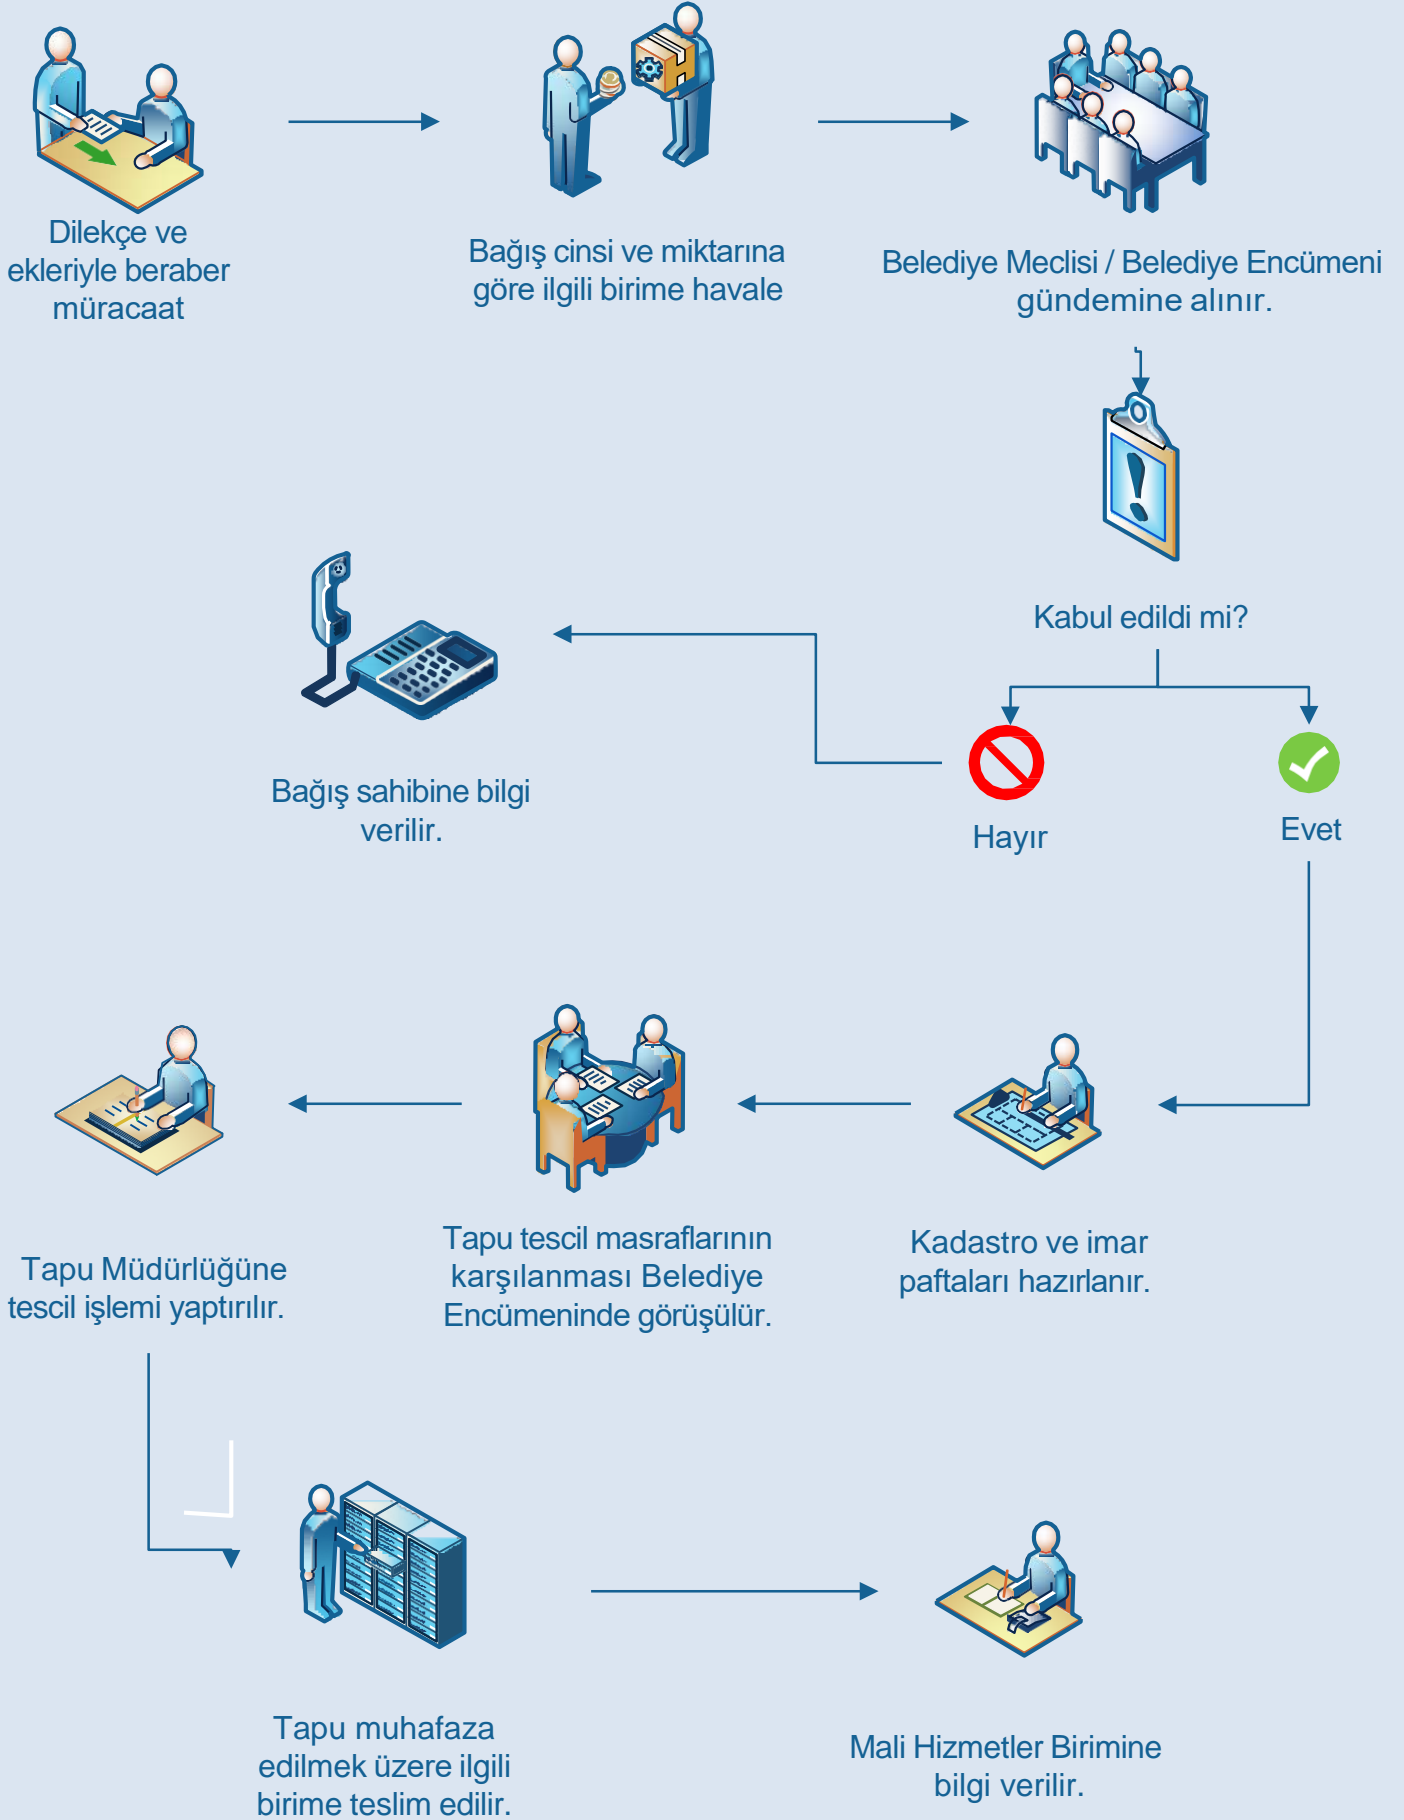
Dilekçe ve ekleriyle beraber müracaat

Bağış cinsi ve miktarına göre ilgili birime havale

Belediye Meclisi / Belediye Encümeni gündemine alınır.

Kabul edildi mi?

Bağış sahibine bilgi verilir.

Hayır

Evet

Tapu Müdürlüğüne tescil işlemi yaptırılır.

Tapu tescil masraflarının karşılanması Belediye Encümeninde görüşülür.

Kadastro ve imar paftaları hazırlanır.

Tapu muhafaza edilmek üzere ilgili birime teslim edilir.

Mali Hizmetler Birimine bilgi verilir.